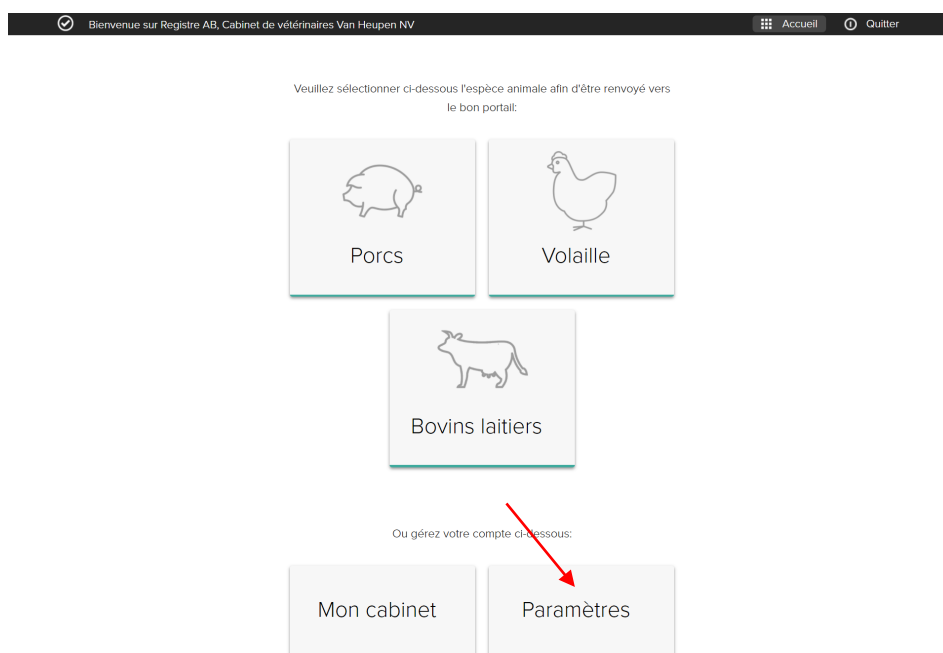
Bienvenue sur Registre AB, Cabinet de vétérinaires Van Heupen NV

Accueil

Quitter

Veuillez sélectionner ci-dessous l'espèce animale afin d'être renvoyé vers le bon portail:

Porcs

Volaille

Bovins laitiers

Ou gérez votre compte ci-dessous:

Mon cabinet

Paramètres